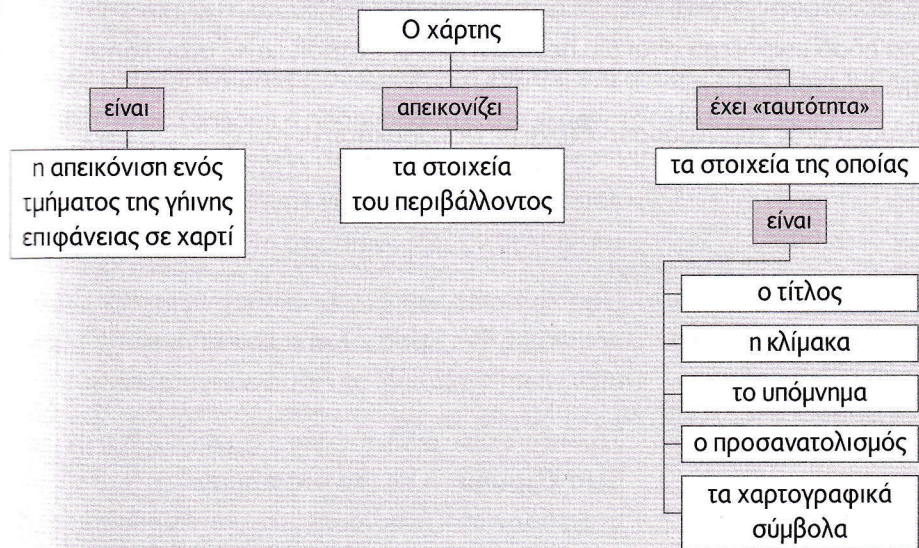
Ο χάρτης

είναι

η απεικόνιση ενός τμήματος της γήινης επιφάνειας σε χαρτί

απεικονίζει

τα στοιχεία του περιβάλλοντος

έχει «ταυτότητα»

τα στοιχεία της οποίας

είναι

ο τίτλος

η κλίμακα

το υπόμνημα

ο προσανατολισμός

τα χαρτογραφικά σύμβολα